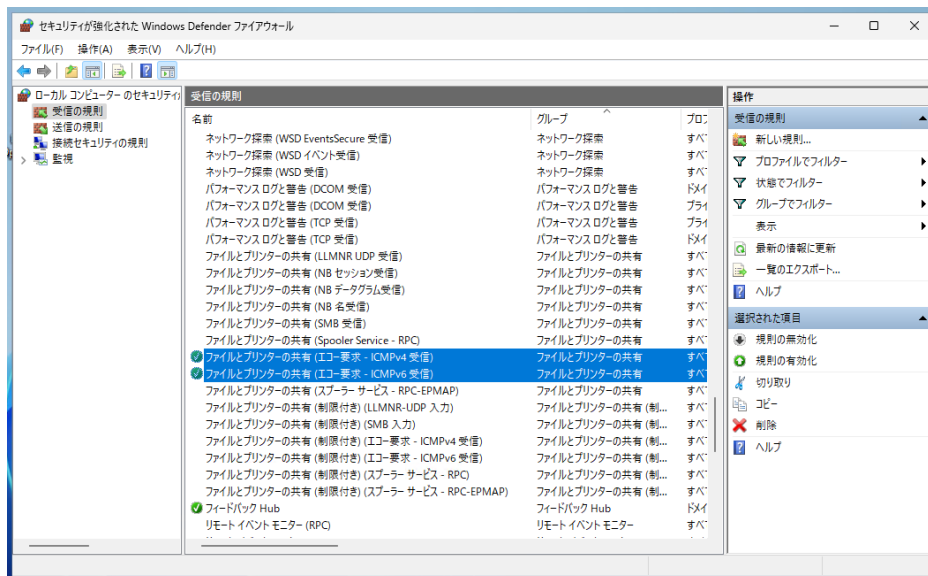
セキュリティが強化された Windows Defender ファイアウォール

ファイル(F) 操作(A) 表示(V) ヘルプ(H)

ローカル コンピューター のセキュリティ
受信の規則
送信の規則
接続セキュリティの規則
監視

受信の規則

| 名前 | グループ | プロ |
|---|---|---|
| ネットワーク探索 (WSD EventsSecure 受信) | ネットワーク探索 | すべ |
| ネットワーク探索 (WSD イベント受信) | ネットワーク探索 | すべ |
| ネットワーク探索 (WSD 受信) | ネットワーク探索 | すべ |
| パフォーマンス ログと警告 (DCOM 受信) | パフォーマンス ログと警告 | ドメイ |
| パフォーマンス ログと警告 (DCOM 受信) | パフォーマンス ログと警告 | プライ |
| パフォーマンス ログと警告 (TCP 受信) | パフォーマンス ログと警告 | プライ |
| パフォーマンス ログと警告 (TCP 受信) | パフォーマンス ログと警告 | ドメイ |
| ファイルとプリンターの共有 (LLMNR UDP 受信) | ファイルとプリンターの共有 | すべ |
| ファイルとプリンターの共有 (NB セッション受信) | ファイルとプリンターの共有 | すべ |
| ファイルとプリンターの共有 (NB データグラム受信) | ファイルとプリンターの共有 | すべ |
| ファイルとプリンターの共有 (NB 名受信) | ファイルとプリンターの共有 | すべ |
| ファイルとプリンターの共有 (SMB 受信) | ファイルとプリンターの共有 | すべ |
| ファイルとプリンターの共有 (Spooler Service - RPC) | ファイルとプリンターの共有 | すべ |
| ファイルとプリンターの共有 (エコー要求 - ICMPv4 受信) | ファイルとプリンターの共有 | すべ |
| ファイルとプリンターの共有 (エコー要求 - ICMPv6 受信) | ファイルとプリンターの共有 | すべ |
| ファイルとプリンターの共有 (スプーラー サービス - RPC-EPMAP) | ファイルとプリンターの共有 | すべ |
| ファイルとプリンターの共有 (制限付き) (LLMNR-UDP 入力) | ファイルとプリンターの共有 (制... | すべ |
| ファイルとプリンターの共有 (制限付き) (SMB 入力) | ファイルとプリンターの共有 (制... | すべ |
| ファイルとプリンターの共有 (制限付き) (エコー要求 - ICMPv4 受信) | ファイルとプリンターの共有 (制... | すべ |
| ファイルとプリンターの共有 (制限付き) (エコー要求 - ICMPv6 受信) | ファイルとプリンターの共有 (制... | すべ |
| ファイルとプリンターの共有 (制限付き) (スプーラー サービス - RPC) | ファイルとプリンターの共有 (制... | すべ |
| ファイルとプリンターの共有 (制限付き) (スプーラー サービス - RPC-EPMAP) | ファイルとプリンターの共有 (制... | すべ |
| フィードバック Hub | フィードバック Hub | ドメイ |
| リモート イベント モニター (RPC) | リモート イベント モニター | すべ |

操作
受信の規則
新しい規則...
プロファイルでフィルター
状態でフィルター
グループでフィルター
表示
最新の情報に更新
一覧のエクスポート...
ヘルプ
選択された項目
規則の無効化
規則の有効化
切り取り
コピー
削除
ヘルプ